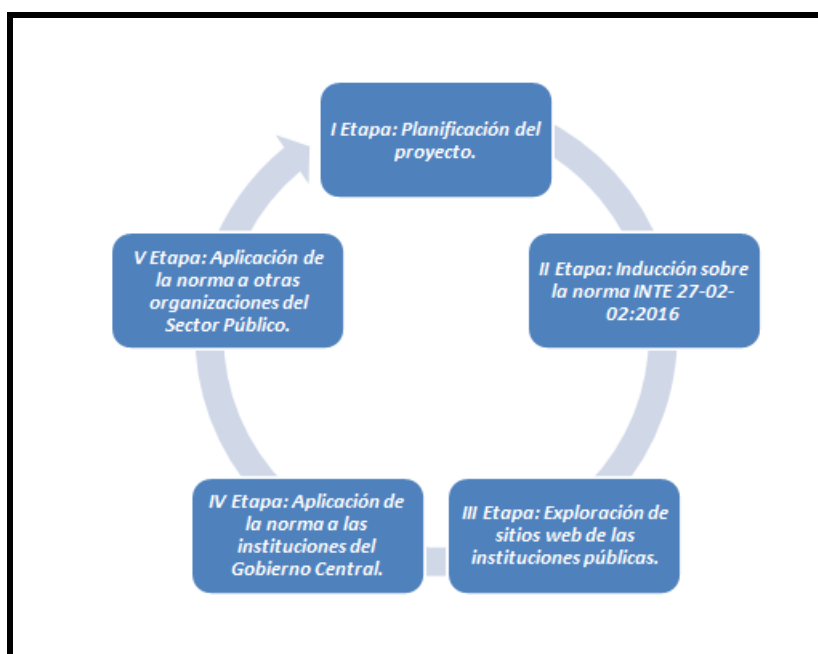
I Etapa: Planificación del proyecto.

II Etapa: Inducción sobre la norma INTE 27-02-02:2016

III Etapa: Exploración de sitios web de las instituciones públicas.

IV Etapa: Aplicación de la norma a las instituciones del Gobierno Central.

V Etapa: Aplicación de la norma a otras organizaciones del Sector Público.